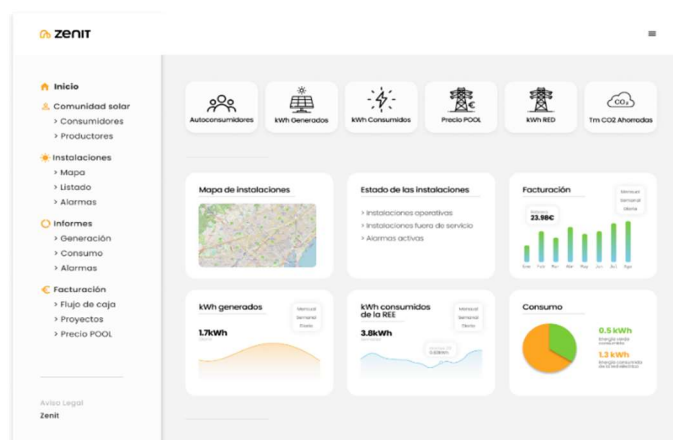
zenit

Inicio
Comunidad solar
> Consumidores
> Productores
Instalaciones
> Mapa
> Listado
> Alarmas
Informes
> Generación
> Consumo
> Alarmas
Facturación
> Flujo de caja
> Proyectos
> Precio POOL

Aviso Legal
Zenit

Autoconsumidores
kWh Generados
kWh Consumidos
Precio POOL
kWh RED
Tm CO2 Ahorradas

Mapa de instalaciones

Estado de las instalaciones
> Instalaciones operativas
> Instalaciones fuera de servicio
> Alarmas activas

Facturación
Mensual
Semanal
Diario
23.98€
Ene Feb Mar Abr May Jun Jul Ago

kWh generados
Mensual
Semanal
Diario
1.7kWh

kWh consumidos de la REE
Mensual
Semanal
Diario
3.8kWh
3.8kWh

Consumo
0.5 kWh
Energía vendida
1.3 kWh
Energía consumida de la red eléctrica